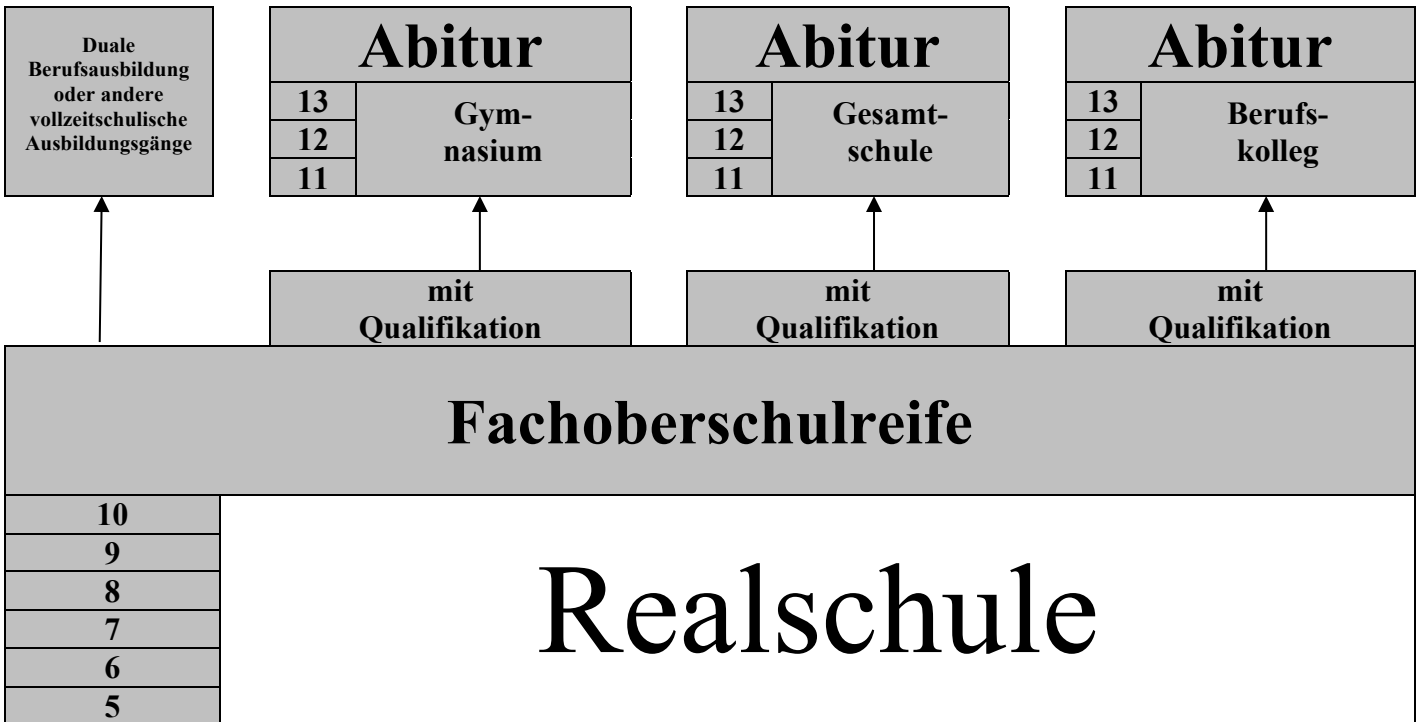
Duale Berufsausbildung oder andere vollzeitschulische Ausbildungsgänge

Abitur
13
12
11
Gymnasium

Abitur
13
12
11
Gesamtschule

Abitur
13
12
11
Berufskolleg

mit Qualifikation

mit Qualifikation

mit Qualifikation

Fachoberschulreife

10
9
8
7
6
5

Realschule